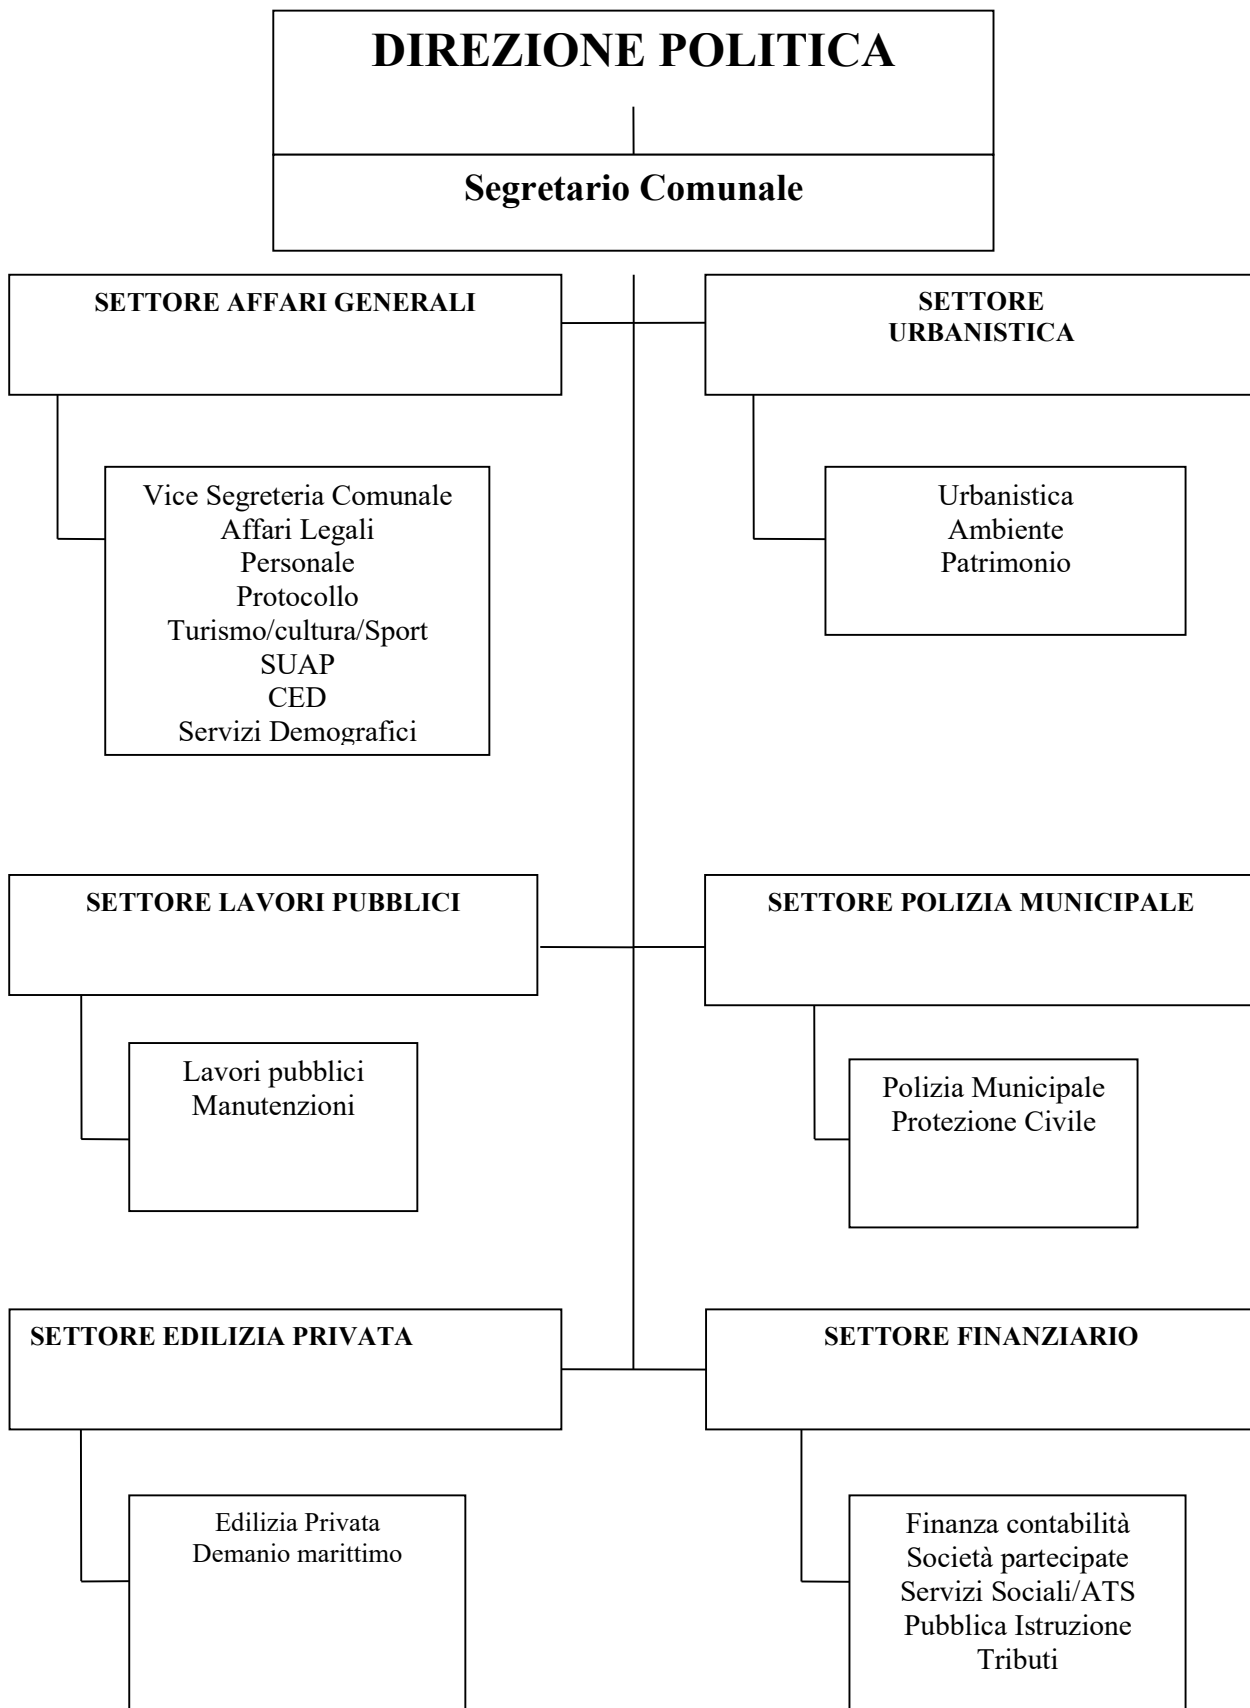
DIREZIONE POLITICA

Segretario Comunale

SETTORE AFFARI GENERALI

Vice Segreteria Comunale
Affari Legali
Personale
Protocollo
Turismo/cultura/Sport
SUAP
CED
Servizi Demografici

SETTORE URBANISTICA

Urbanistica
Ambiente
Patrimonio

SETTORE LAVORI PUBBLICI

Lavori pubblici
Manutenzioni

SETTORE POLIZIA MUNICIPALE

Polizia Municipale
Protezione Civile

SETTORE EDILIZIA PRIVATA

Edilizia Privata
Demanio marittimo

SETTORE FINANZIARIO

Finanza contabilità
Società partecipate
Servizi Sociali/ATS
Pubblica Istruzione
Tributi